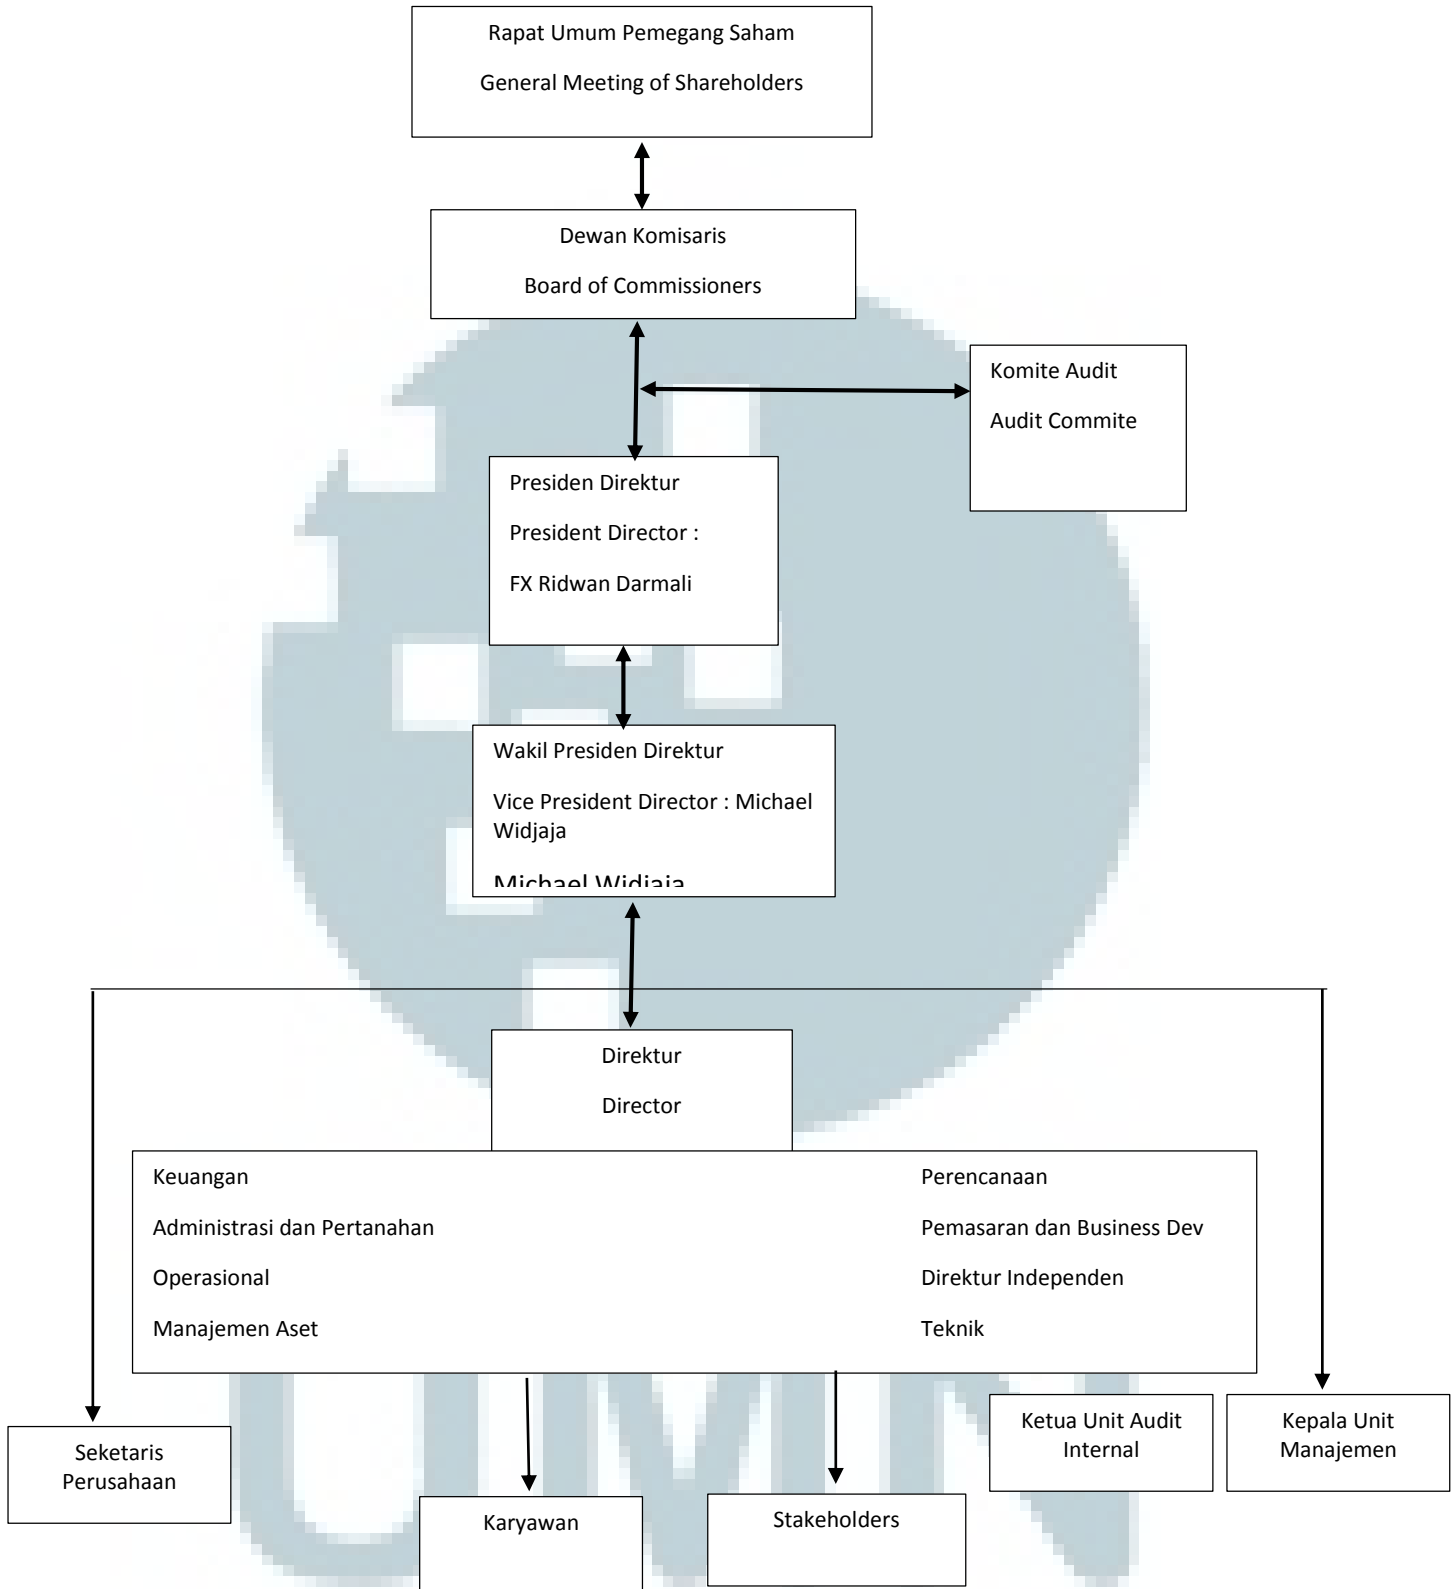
Rapat Umum Pemegang Saham

General Meeting of Shareholders

Dewan Komisaris

Board of Commissioners

Komite Audit

Audit Commite

Presiden Direktur

President Director :

FX Ridwan Darmali

Wakil Presiden Direktur

Vice President Director : Michael Widjaja

Michael Widjaja

Direktur

Director

Keuangan

Administrasi dan Pertanahan

Operasional

Manajemen Aset

Perencanaan

Pemasaran dan Business Dev

Direktur Independen

Teknik

Seketaris Perusahaan

Karyawan

Stakeholders

Ketua Unit Audit Internal

Kepala Unit Manajemen